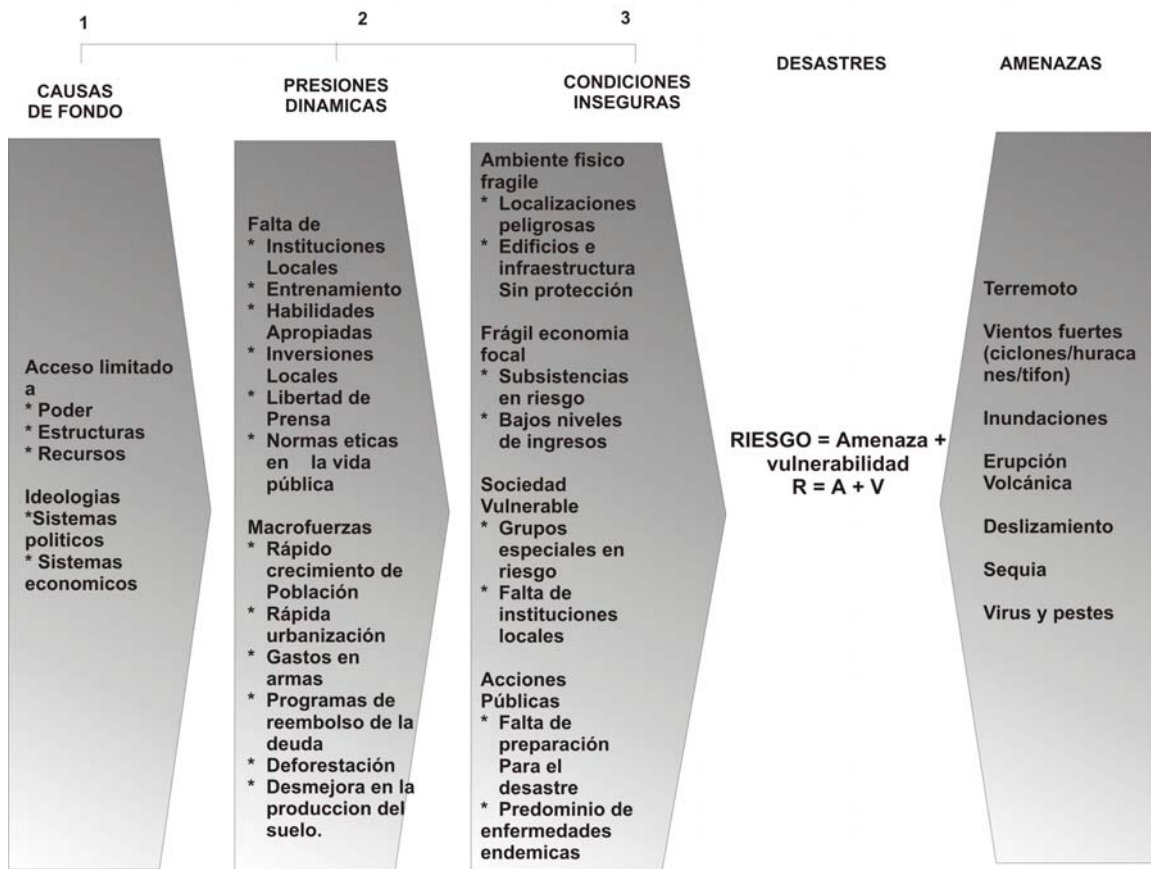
1

2

3

CAUSAS DE FONDO

PRESIONES DINAMICAS

CONDICIONES INSEGURAS

DESASTRES

AMENAZAS

Acceso limitado a
* Poder
* Estructuras
* Recursos

Ideologias
*Sistemas politicos
* Sistemas economicos

Falta de
* Instituciones Locales
* Entrenamiento
* Habilidades Apropiadas
* Inversiones Locales
* Libertad de Prensa
* Normas eticas en la vida pública

Macrofuerzas
* Rápido crecimiento de Población
* Rápida urbanización
* Gastos en armas
* Programas de reembolso de la deuda
* Deforestación
* Desmejora en la produccion del suelo.

Ambiente fisico fragile
* Localizaciones peligrosas
* Edificios e infraestructura Sin protección

Frágil economia focal
* Subsistencias en riesgo
* Bajos niveles de ingresos

Sociedad Vulnerable
* Grupos especiales en riesgo
* Falta de instituciones locales

Acciones Públicas
* Falta de preparación Para el desastre
* Predominio de enfermedades endemicas

RIESGO = Amenaza + vulnerabilidad
R = A + V

Terremoto

Vientos fuertes (ciclones/huracanes/tifon)

Inundaciones

Erupción Volcánica

Deslizamiento

Sequia

Virus y pestes